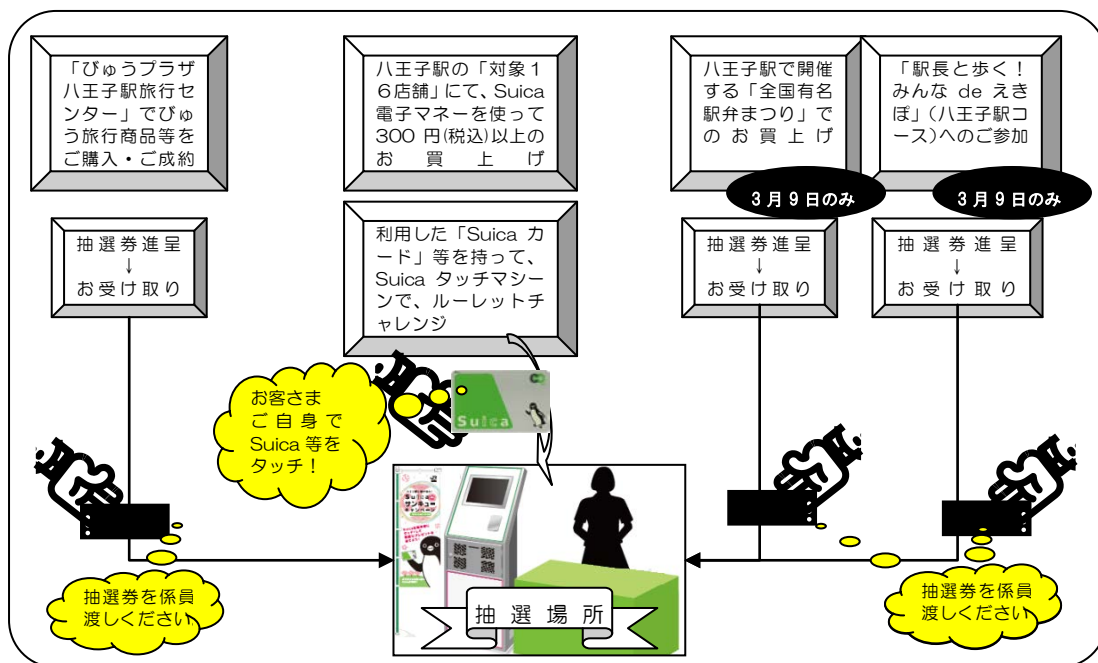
「びゅうプラザ八王子駅旅行センター」でびゅう旅行商品等をご購入・ご成約

八王子駅の「対象16店舗」にて、Suica電子マネーを使って300円(税込)以上のお買上げ

八王子駅で開催する「全国有名駅弁まつり」でのお買上げ

「駅長と歩く！みんな de えきぽ」(八王子駅コース)へのご参加

3月9日のみ

3月9日のみ

抽選券進呈
↓
お受け取り

利用した「Suica カード」等を持って、Suica タッチマシーンで、ルーレットチャレンジ

抽選券進呈
↓
お受け取り

抽選券進呈
↓
お受け取り

お客さまご自身でSuica等をタッチ！

Suica

抽選券を係員渡しください

抽選場所

抽選券を係員渡しください